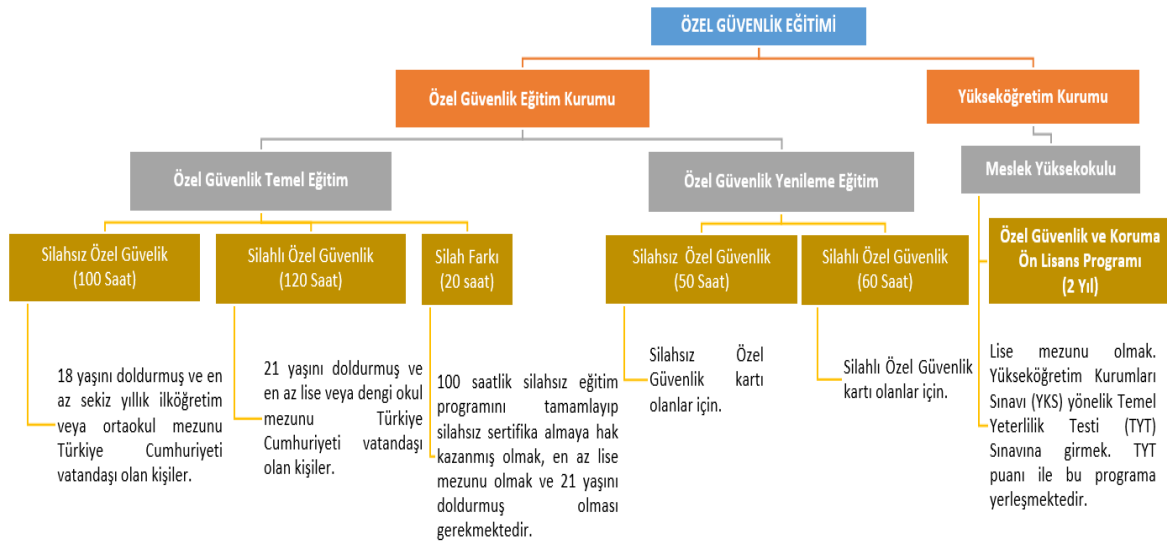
ÖZEL GÜVENLİK EĞİTİMİ

Özel Güvenlik Eğitim Kurumu

Yükseköğretim Kurumu

Özel Güvenlik Temel Eğitim

Özel Güvenlik Yenileme Eğitim

Meslek Yüksekokulu

Silahsız Özel Güvelik (100 Saat)

Silahlı Özel Güvenlik (120 Saat)

Silah Farkı (20 saat)

Silahsız Özel Güvenlik (50 Saat)

Silahlı Özel Güvenlik (60 Saat)

Özel Güvenlik ve Koruma Ön Lisans Programı (2 Yıl)

18 yaşını doldurmuş ve en az sekiz yıllık ilköğretim veya ortaokul mezunu Türkiye Cumhuriyeti vatandaşı olan kişiler.

21 yaşını doldurmuş ve en az lise veya dengi okul mezunu Türkiye Cumhuriyeti vatandaşı olan kişiler.

100 saatlik silahsız eğitim programını tamamlayıp silahsız sertifika almaya hak kazanmış olmak, en az lise mezunu olmak ve 21 yaşını doldurmuş olması gerekmektedir.

Silahsız Özel Güvenlik kartı olanlar için.

Silahlı Özel Güvenlik kartı olanlar için.

Lise mezunu olmak. Yükseköğretim Kurumları Sınavı (YKS) yönelik Temel Yeterlilik Testi (TYT) Sınavına girmek. TYT puanı ile bu programa yerleşmektedir.